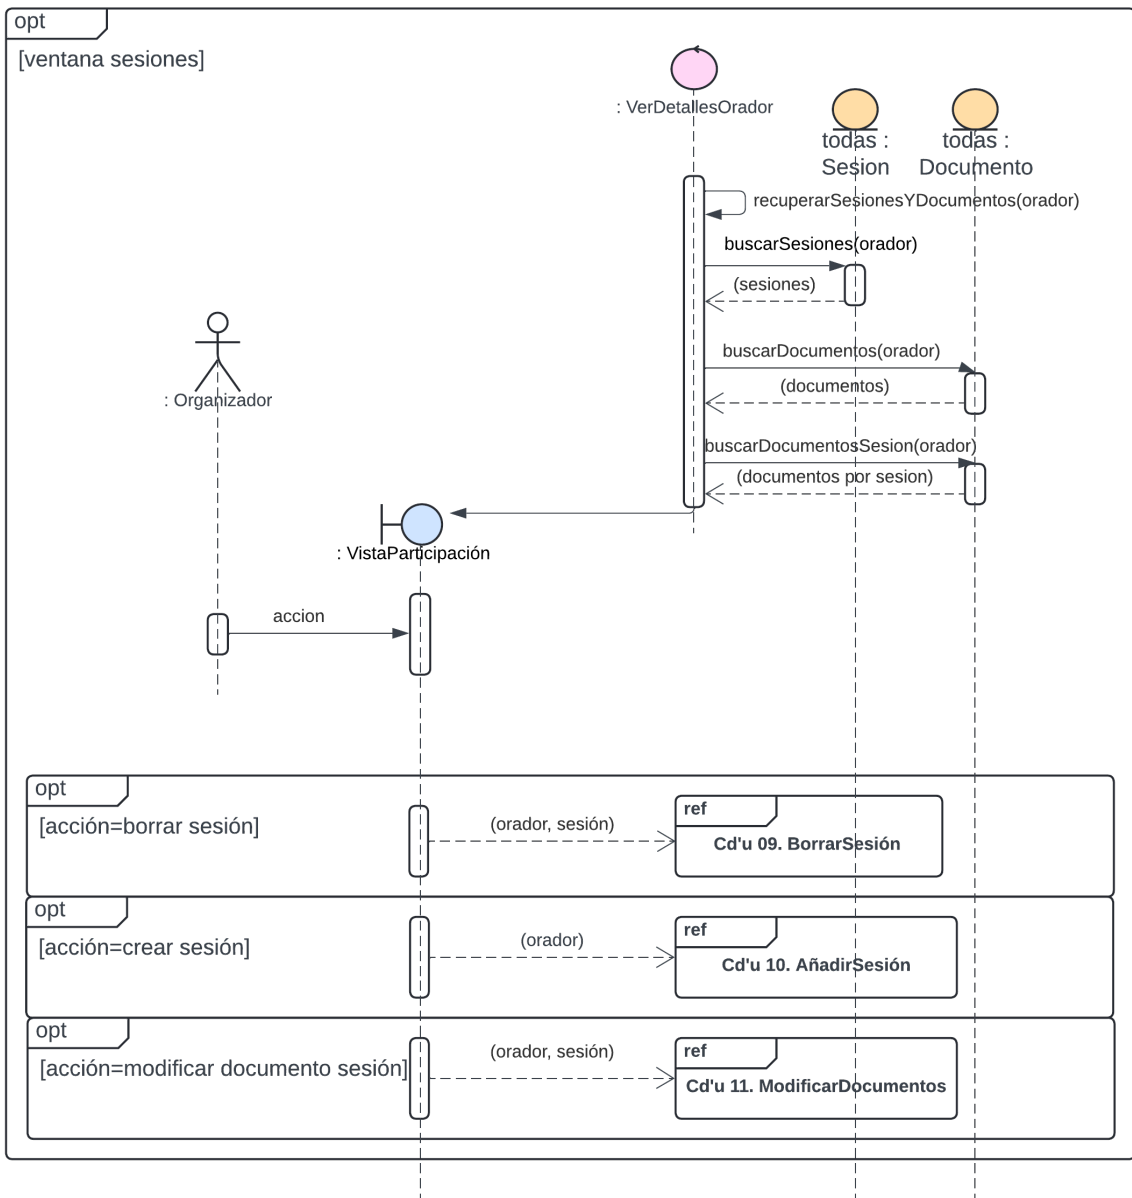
opt

[ventana sesiones]

: VerDetallesOrador

todas : Sesion

todas : Documento

recuperarSesionesYDocumentos(orador)

buscarSesiones(orador)

(sesiones)

buscarDocumentos(orador)

(documentos)

buscarDocumentosSesion(orador)

(documentos por sesion)

: Organizador

: VistaParticipación

accion

opt

[acción=borrar sesión]

(orador, sesión)

ref

Cd'u 09. BorrarSesión

opt

[acción=crear sesión]

(orador)

ref

Cd'u 10. AñadirSesión

opt

[acción=modificar documento sesión]

(orador, sesión)

ref

Cd'u 11. ModificarDocumentos